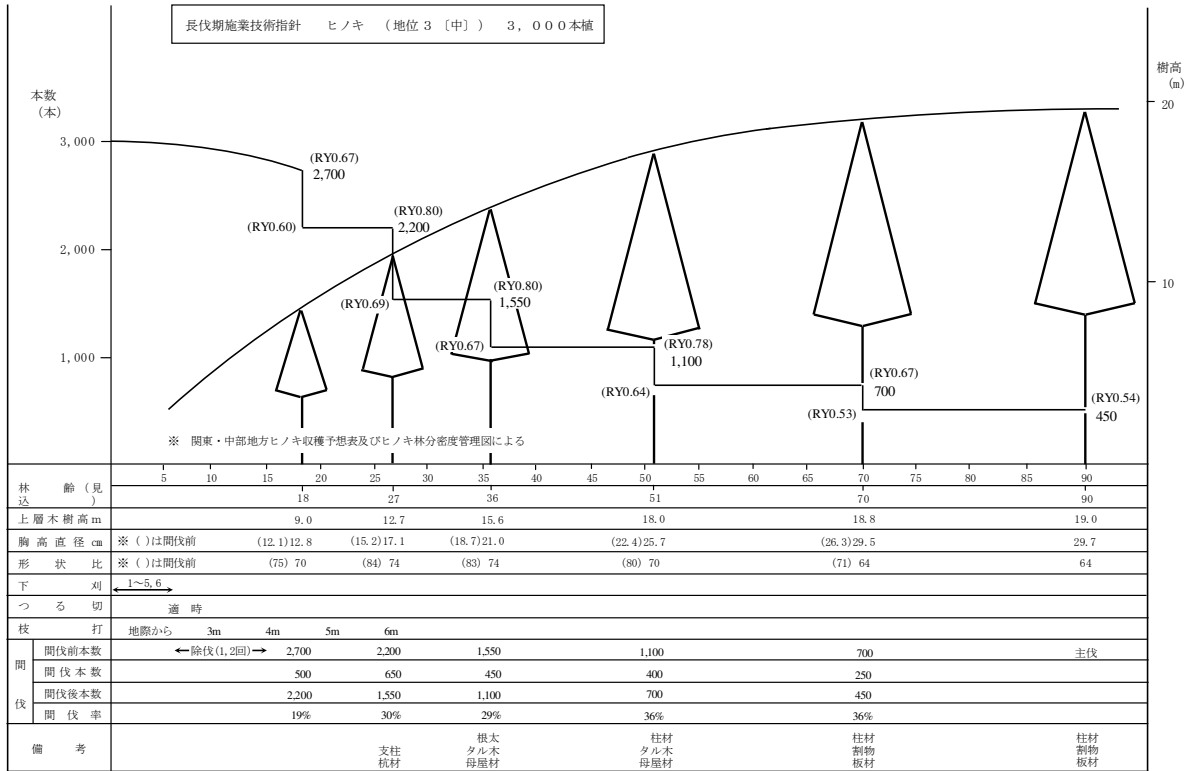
長伐期施業技術指針　ヒノキ　（地位３〔中〕）　３，０００本植

本数
（本）

樹高
（m）

20

10

3,000
2,000
1,000

(RY0.67)
2,700

(RY0.60)

(RY0.80)
2,200

(RY0.69)

(RY0.80)
1,550

(RY0.67)

(RY0.78)
1,100

(RY0.64)

(RY0.67)
700

(RY0.53)

(RY0.54)
450

※　関東・中部地方ヒノキ収穫予想表及びヒノキ林分密度管理図による

5　10　15　20　25　30　35　40　45　50　55　60　65　70　75　80　85　90

| 林齢（見込） | 18 | 27 | 36 | 51 | 70 | 90 |
|---|---|---|---|---|---|---|
| 上層木樹高m | 9.0 | 12.7 | 15.6 | 18.0 | 18.8 | 19.0 |
| 胸高直径cm ※（ ）は間伐前 | (12.1)12.8 | (15.2)17.1 | (18.7)21.0 | (22.4)25.7 | (26.3)29.5 | 29.7 |
| 形状比 ※（ ）は間伐前 | (75) 70 | (84) 74 | (83) 74 | (80) 70 | (71) 64 | 64 |

下刈　1～5, 6
つる切　適時
枝打　地際から　3m　4m　5m　6m

| 間伐 | | | | | | |
|---|---|---|---|---|---|---|
| 間伐前本数 | ←除伐(1,2回)→ 2,700 | 2,200 | 1,550 | 1,100 | 700 | 主伐 |
| 間伐本数 | 500 | 650 | 450 | 400 | 250 | |
| 間伐後本数 | 2,200 | 1,550 | 1,100 | 700 | 450 | |
| 間伐率 | 19% | 30% | 29% | 36% | 36% | |
| 備考 | 支柱 杭材 | 根太 タル木 母屋材 | 柱材 タル木 母屋材 | 柱材 割物 板材 | 柱材 割物 板材 | |